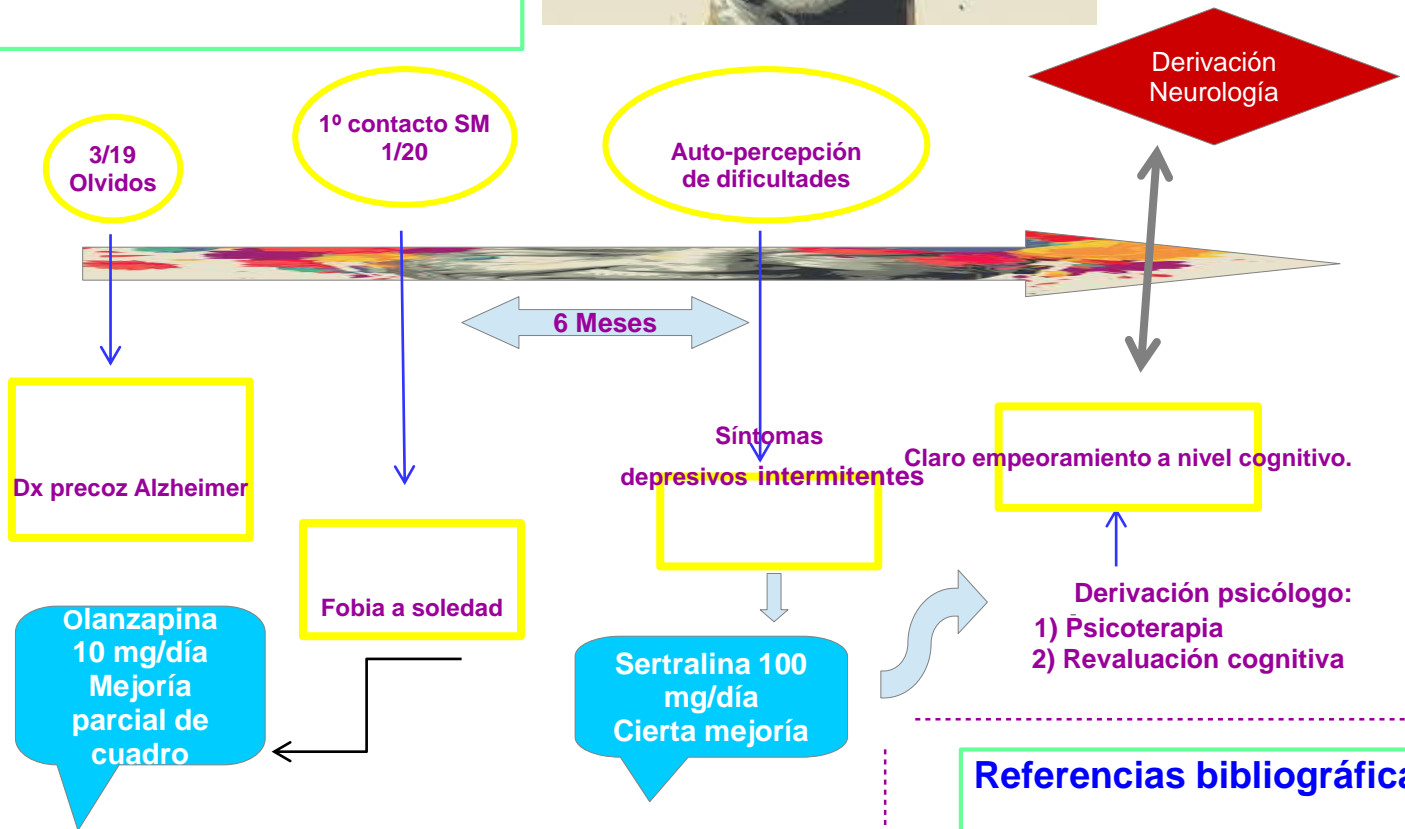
Derivación Neurología

3/19 Olvidos

1º contacto SM 1/20

Auto-percepción de dificultades

6 Meses

Dx precoz Alzheimer

Síntomas depresivos intermitentes

Claro empeoramiento a nivel cognitivo.

Fobia a soledad

Olanzapina 10 mg/día Mejoría parcial de cuadro

Sertralina 100 mg/día Cierta mejoría

Derivación psicólogo:
1) Psicoterapia
2) Revaluación cognitiva

Referencias bibliográfica